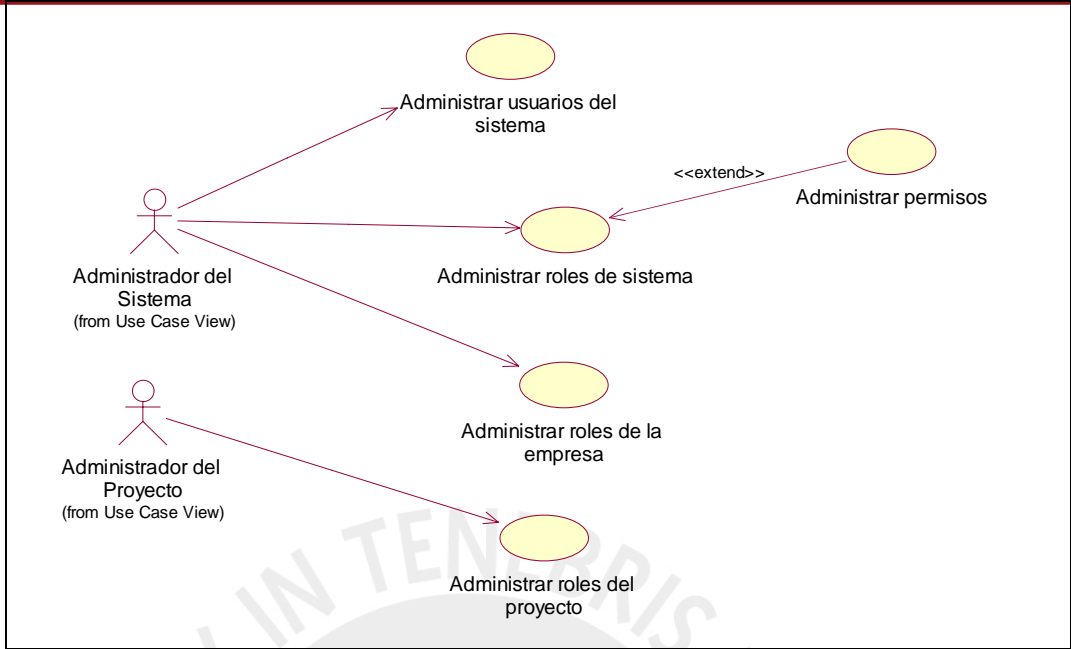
Administrar usuarios del sistema

<<extend>>

Administrar permisos

Administrador del Sistema
(from Use Case View)

Administrar roles de sistema

Administrar roles de la empresa

Administrador del Proyecto
(from Use Case View)

Administrar roles del proyecto

IN TENEBRIS